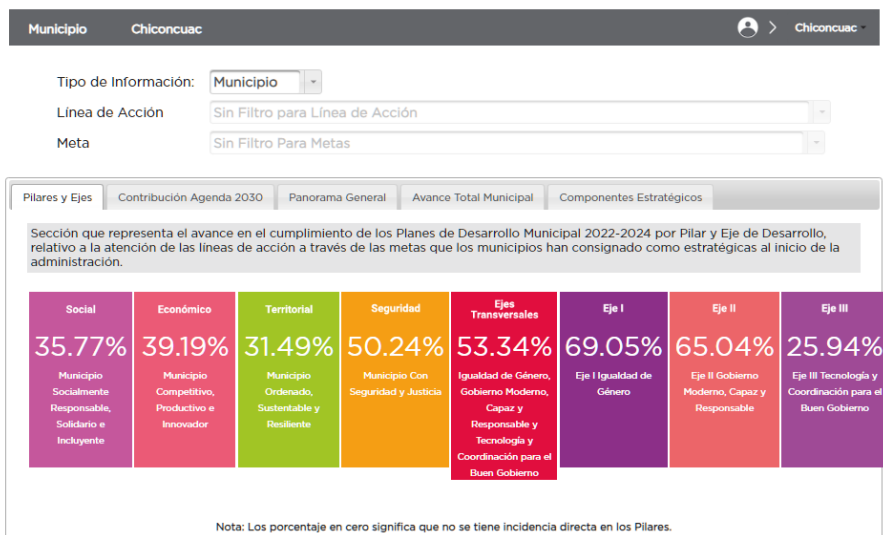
Municipio Chiconcuac

Chiconcuac

Tipo de Información: Municipio

Línea de Acción Sin Filtro para Línea de Acción

Meta Sin Filtro Para Metas

Pilares y Ejes | Contribución Agenda 2030 | Panorama General | Avance Total Municipal | Componentes Estratégicos

Sección que representa el avance en el cumplimiento de los Planes de Desarrollo Municipal 2022-2024 por Pilar y Eje de Desarrollo, relativo a la atención de las líneas de acción a través de las metas que los municipios han consignado como estratégicas al inicio de la administración.

Social
35.77%
Municipio Socialmente Responsable, Solidario e Incluyente

Económico
39.19%
Municipio Competitivo, Productivo e Innovador

Territorial
31.49%
Municipio Ordenado, Sustentable y Resiliente

Seguridad
50.24%
Municipio Con Seguridad y Justicia

Ejes Transversales
53.34%
Igualdad de Género, Gobierno Moderno, Capaz y Responsable y Tecnología y Coordinación para el Buen Gobierno

Eje I
69.05%
Eje I Igualdad de Género

Eje II
65.04%
Eje II Gobierno Moderno, Capaz y Responsable

Eje III
25.94%
Eje III Tecnología y Coordinación para el Buen Gobierno

Nota: Los porcentaje en cero significa que no se tiene incidencia directa en los Pilares.